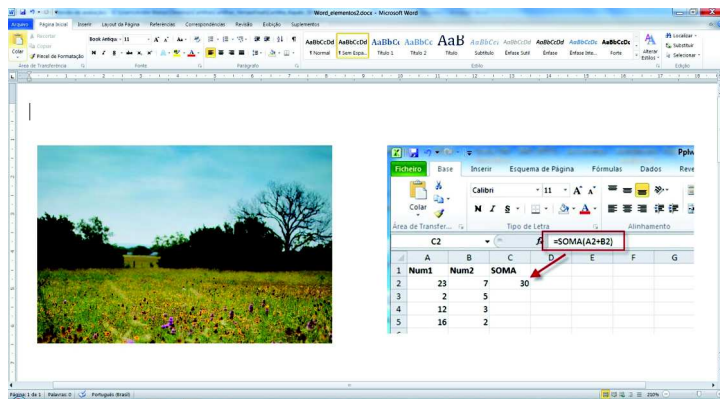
Word_elementos2.docx - Microsoft Word

Arquivo | Página Inicial | Inserir | Layout da Página | Referências | Correspondências | Revisão | Exibição | Suplementos

Recortar
Copiar
Colar
Pincel de Formatação
Área de Transferência

Book Antiqua - 11
Fonte

Parágrafo

AaBbCcDd ¶ Normal
AaBbCcDd ¶ Sem Espa...
AaBbCc Título 1
AaBbCc Título 2
AaB Título
AaBbCc. Subtítulo
AaBbCcDd Ênfase Sutil
AaBbCcDd Ênfase
AaBbCcDd Ênfase Inte...
AaBbCcDc Forte
Alterar Estilos
Estilo

Localizar
Substituir
Selecionar
Edição

Pplw
Ficheiro | Base | Inserir | Esquema de Página | Fórmulas | Dados | Reve

Colar
Área de Transfer...
Calibri - 11
N I S
Tipo de Letra
Alinhamento

C2 | $f_x$ =SOMA(A2+B2)

| | A | B | C | D | E | F | G |
|---|---|---|---|---|---|---|---|
| 1 | Num1 | Num2 | SOMA | | | | |
| 2 | 23 | 7 | 30 | | | | |
| 3 | 2 | 5 | | | | | |
| 4 | 12 | 3 | | | | | |
| 5 | 16 | 2 | | | | | |

Página: 1 de 1 | Palavras: 0 | Português (Brasil) | 100%